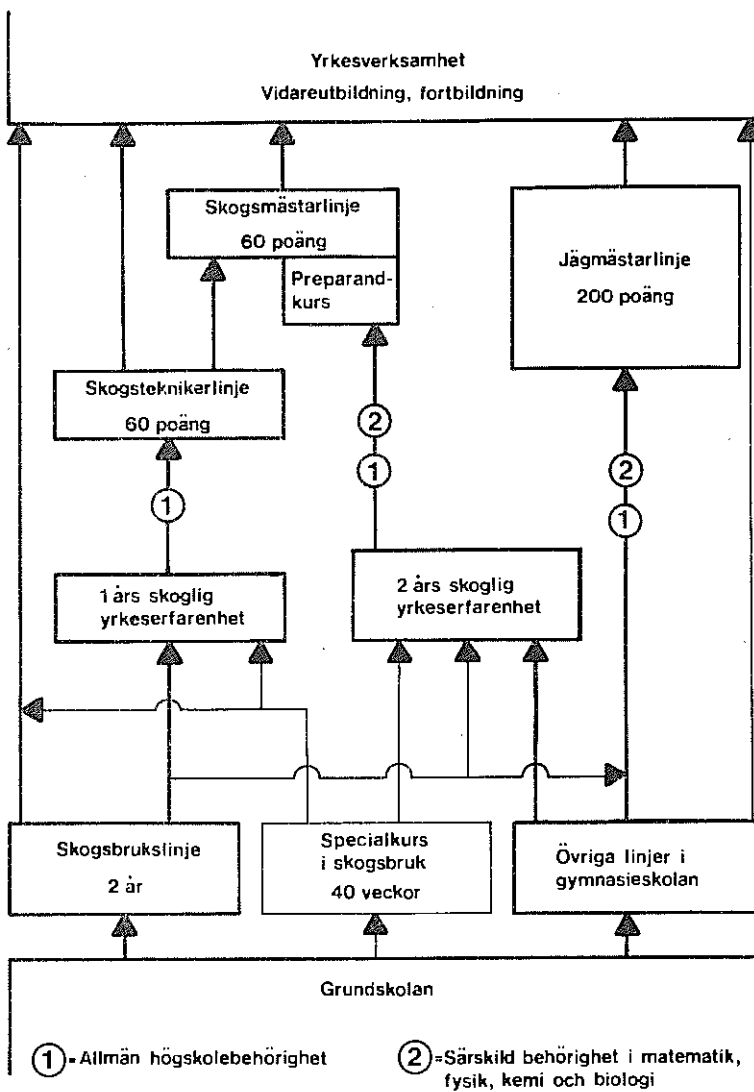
Yrkesverksamhet
Vidareutbildning, fortbildning

Skogsmästarlinje
60 poäng

Preparandkurs

Jägmästarlinje
200 poäng

Skogsteknikerlinje
60 poäng

2

1

1

2

1

1 års skoglig yrkeserfarenhet

2 års skoglig yrkeserfarenhet

Skogsbrukslinje
2 år

Specialkurs i skogsbruk
40 veckor

Övriga linjer i gymnasieskolan

Grundskolan

1 = Allmän högskolebehörighet

2 = Särskild behörighet i matematik, fysik, kemi och biologi